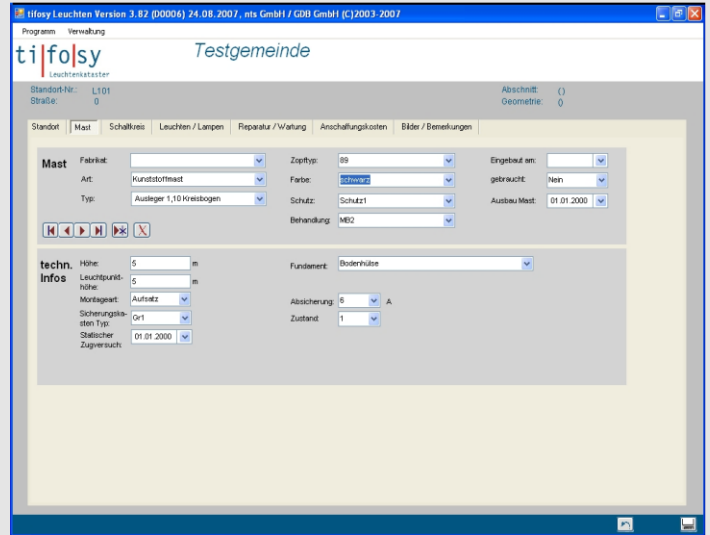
tifosy Leuchten Version 3.82 (D0006) 24.08.2007, nts GmbH / GDB GmbH (C)2003-2007

Programm Verwaltung

ti|fo|sy
Leuchtenkataster

Testgemeinde

Standort-Nr.: L101
Straße: 0

Abschnitt: ()
Geometrie: ()

Standort | Mast | Schaltkreis | Leuchten / Lampen | Reparatur / Wartung | Anschaffungskosten | Bilder / Bemerkungen

Mast

Fabrikat:
Art: Kunststoffmast
Typ: Ausleger 1,10 Kreisbogen

Zopftyp: 89
Farbe: schwarz
Schutz: Schutz1
Behandlung: MB2

Eingebaut am:
gebraucht: Nein
Ausbau Mast: 01.01.2000

techn. Infos

Höhe: 5 m
Leuchtpunkthöhe: 5 m
Montageart: Aufsatz
Sicherungskasten Typ: Gr1
Statischer Zugversuch: 01.01.2000

Fundament: Bodenhülse

Absicherung: 6 A
Zustand: 1